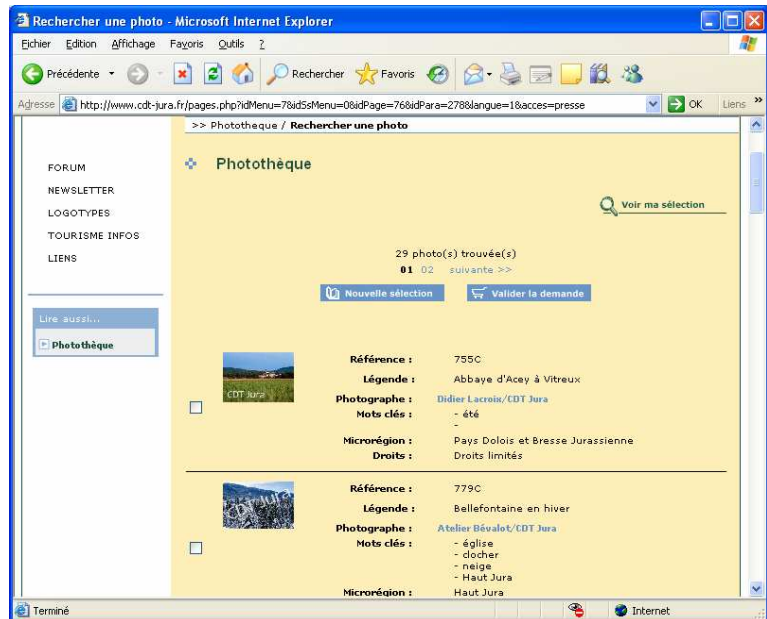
Rechercher une photo - Microsoft Internet Explorer

Fichier Edition Affichage Favoris Outils ?

Précédente Rechercher Favoris

Adresse http://www.cdt-jura.fr/pages.php?idMenu=7&idSsMenu=0&idPage=76&idPara=278&langue=1&acces=presse OK Liens

>> Phototheque / Rechercher une photo

FORUM
NEWSLETTER
LOGOTYPES
TOURISME INFOS
LIENS

Lire aussi...
Photothèque

Photothèque

Voir ma sélection

29 photo(s) trouvée(s)
01 02 suivante >>

Nouvelle sélection Valider la demande

CDT Jura

Référence : 755C
Légende : Abbaye d'Acey à Vitreux
Photographe : Didier Lacroix/CDT Jura
Mots clés : - été
-
Microrégion : Pays Dolois et Bresse Jurassienne
Droits : Droits limités

CDT Jura

Référence : 779C
Légende : Bellefontaine en hiver
Photographe : Atelier Bévalot/CDT Jura
Mots clés : - église
- clocher
- neige
- Haut Jura
Microrégion : Haut Jura

Terminé Internet